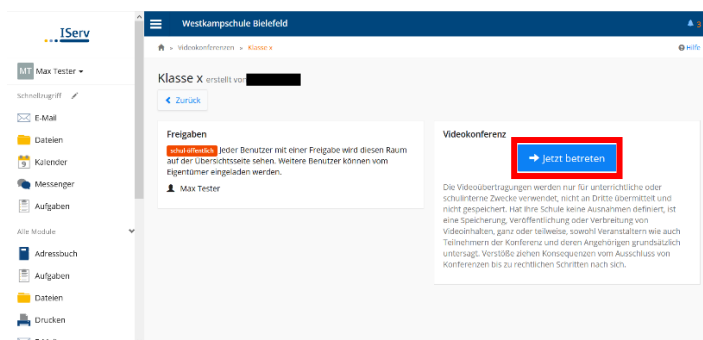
IServ

MT Max Tester

Schnellzugriff

E-Mail

Dateien

Kalender

Messenger

Aufgaben

Alle Module

Adressbuch

Aufgaben

Dateien

Drucken

Westkampschule Bielefeld

Videokonferenzen » Klasse x

Hilfe

Klasse x erstellt von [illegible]

Zurück

Freigaben

schul-öffentlich Jeder Benutzer mit einer Freigabe wird diesen Raum auf der Übersichtsseite sehen. Weitere Benutzer können vom Eigentümer eingeladen werden.

Max Tester

Videokonferenz

Jetzt betreten

Die Videoübertragungen werden nur für unterrichtliche oder schulinterne Zwecke verwendet, nicht an Dritte übermittelt und nicht gespeichert. Hat Ihre Schule keine Ausnahmen definiert, ist eine Speicherung, Veröffentlichung oder Verbreitung von Videoinhalten, ganz oder teilweise, sowohl Veranstaltern wie auch Teilnehmern der Konferenz und deren Angehörigen grundsätzlich untersagt. Verstöße ziehen Konsequenzen vom Ausschluss von Konferenzen bis zu rechtlichen Schritten nach sich.